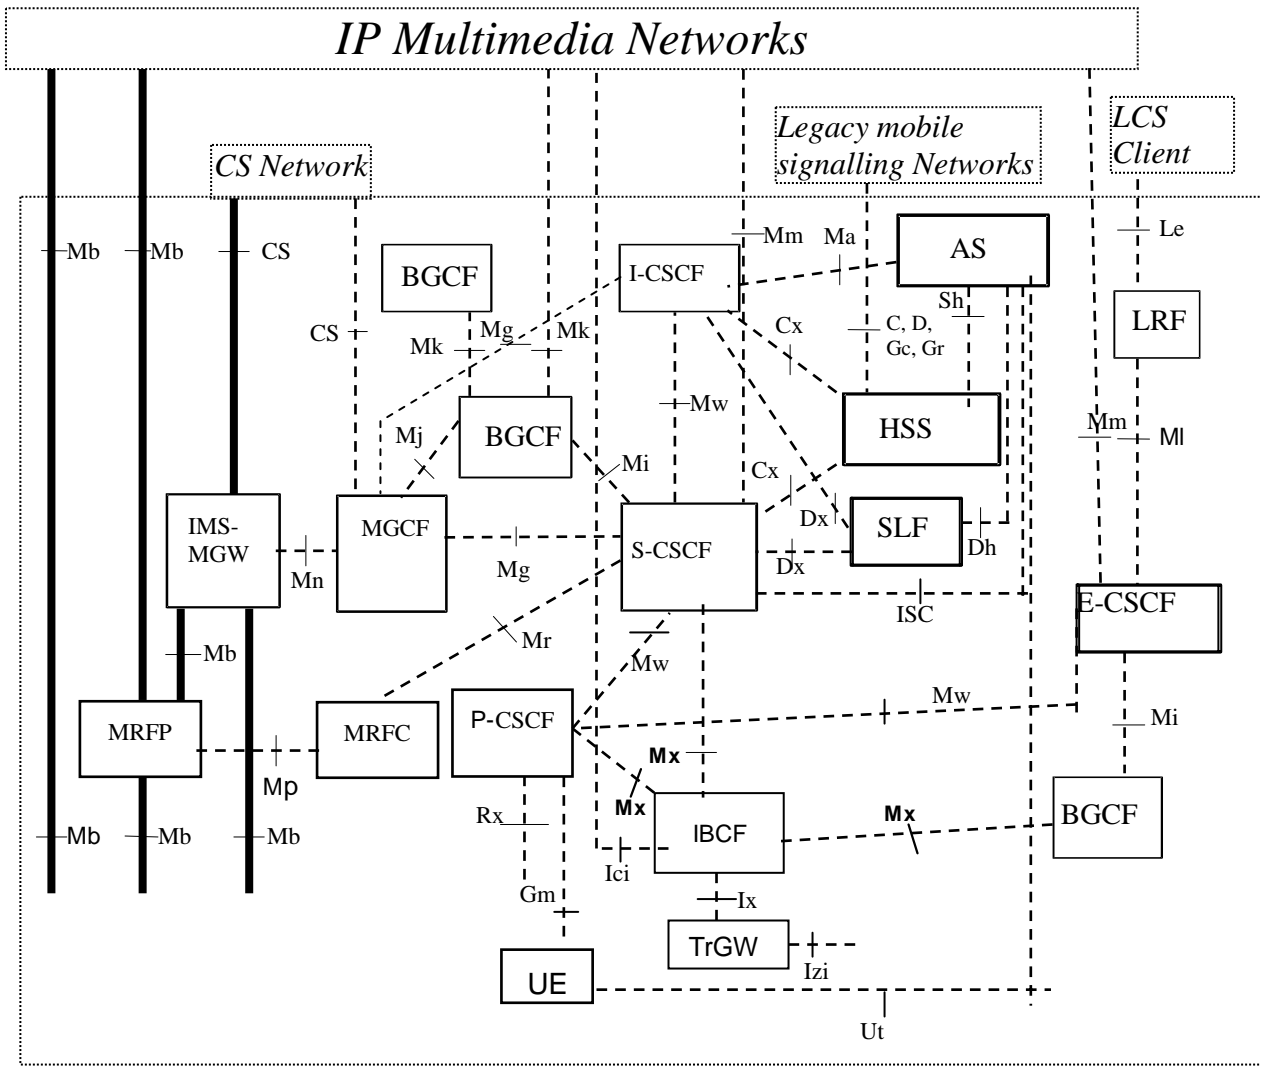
IP Multimedia Networks

CS Network

Legacy mobile signalling Networks

LCS Client

Mb
Mb
CS
BGCF
Mm
I-CSCF
Ma
AS
Le
CS
Mk
Mg
Mk
Cx
C, D, Gc, Gr
Sh
LRF
Mw
HSS
Mm
Ml
Mj
BGCF
Mi
Cx
IMS-MGW
MGCF
S-CSCF
Dx
SLF
Dh
Mn
Mg
Dx
ISC
E-CSCF
Mb
Mr
Mw
MRFP
MRFC
P-CSCF
Mw
Mi
Mp
Mx
Mx
Mx
Rx
IBCF
BGCF
Mb
Mb
Mb
Ici
Gm
Ix
TrGW
Izi
UE
Ut